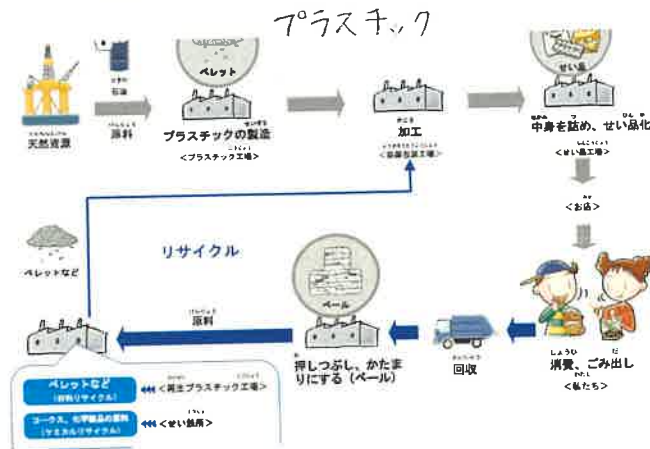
プラスチック

石油

ペレット

せい品

天然資源

原料

プラスチックの製造
<プラスチック工場>

加工
<容器製造工場>

中身を詰め、せい品化
<せい品工場>

<お店>

リサイクル

ペレットなど

ベール

原料

押しつぶし、かたまりにする(ベール)

回収

消費、ごみ出し
<私たち>

ペレットなど
(材料リサイクル)
<再生プラスチック工場>

コークス、化学製品の原料
(ケミカルリサイクル)
<せい鉄所>